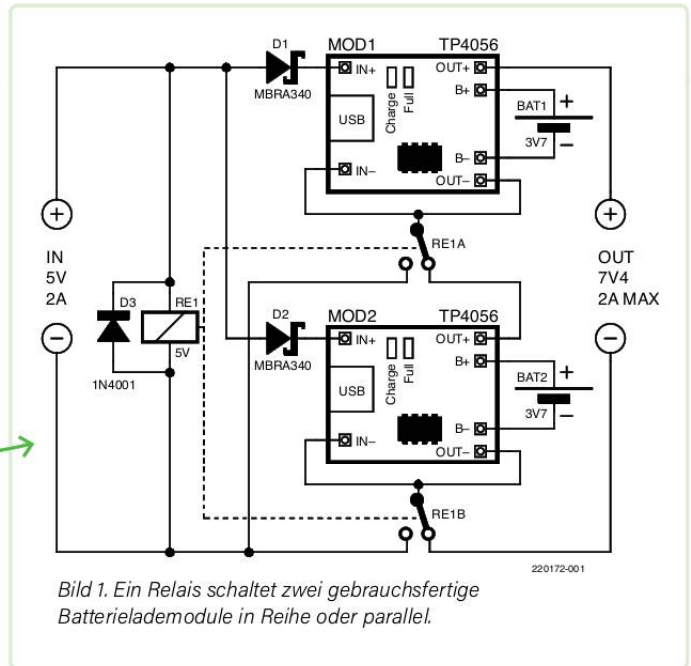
D1
MBRA340
MOD1
TP4056
IN+
OUT+
B+
USB
Charge
Full
BAT1
+
3V7
–
IN–
B–
OUT–
+
IN
5V
2A
–
RE1A
+
OUT
7V4
2A MAX
–
D3
1N4001
RE1
5V
D2
MBRA340
MOD2
TP4056
IN+
OUT+
B+
USB
Charge
Full
BAT2
+
3V7
–
IN–
B–
OUT–
RE1B
220172-001

Bild 1. Ein Relais schaltet zwei gebrauchsfertige Batterielademodule in Reihe oder parallel.